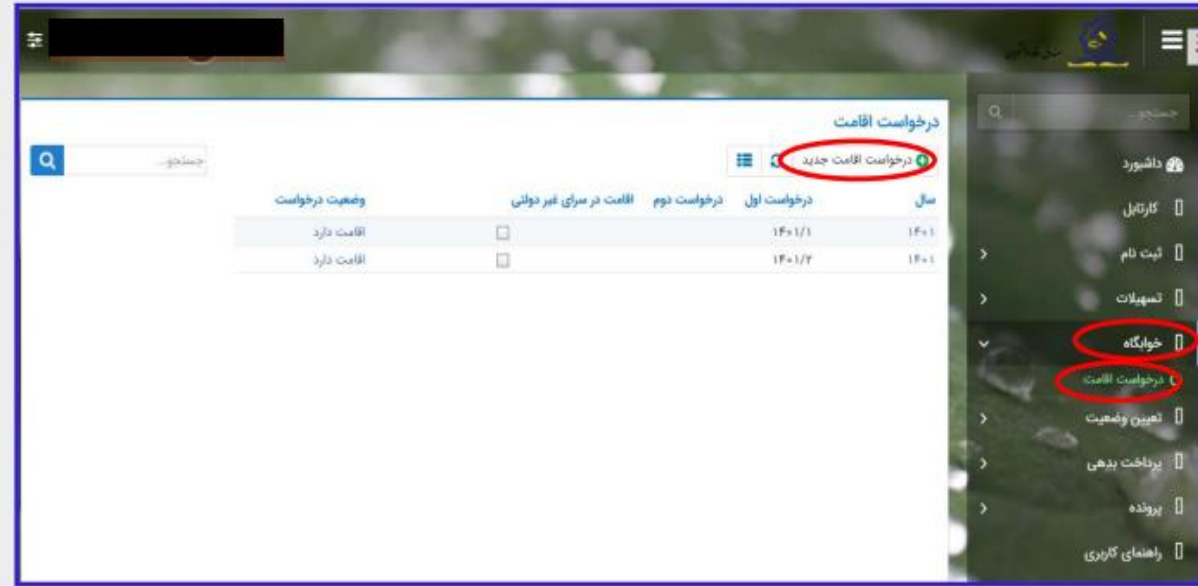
جستجو...

داشبورد
کارتابل
ثبت نام
تسهیلات
خوابگاه
درخواست اقامت
تعیین وضعیت
پرداخت بدهی
پرونده
راهنمای کاربری

درخواست اقامت

درخواست اقامت جدید

جستجو...

| سال | درخواست اول | درخواست دوم | اقامت در سرای غیر دولتی | وضعیت درخواست |
|---|---|---|---|---|
| ۱۴۰۱ | ۱۴۰۱/۱ | | ☐ | اقامت دارد |
| ۱۴۰۱ | ۱۴۰۱/۲ | | ☐ | اقامت دارد |